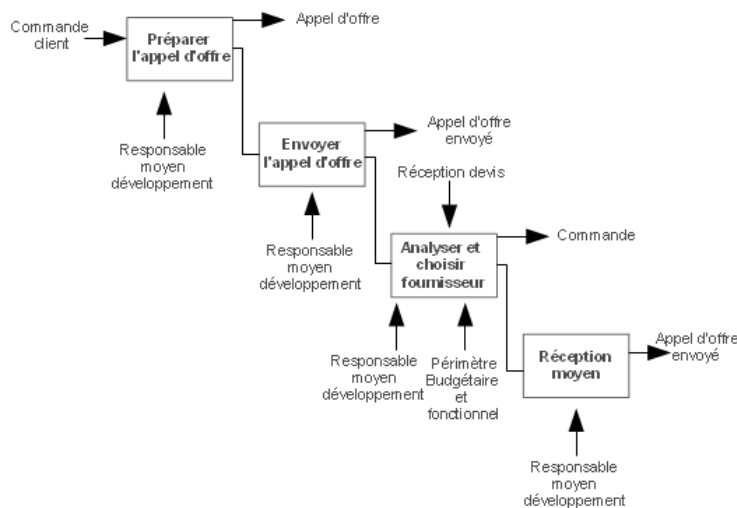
Commande client

Préparer l'appel d'offre

Appel d'offre

Responsable moyen développement

Envoyer l'appel d'offre

Appel d'offre envoyé

Responsable moyen développement

Réception devis

Analyser et choisir fournisseur

Commande

Responsable moyen développement

Périmètre Budgétaire et fonctionnel

Réception moyen

Appel d'offre envoyé

Responsable moyen développement